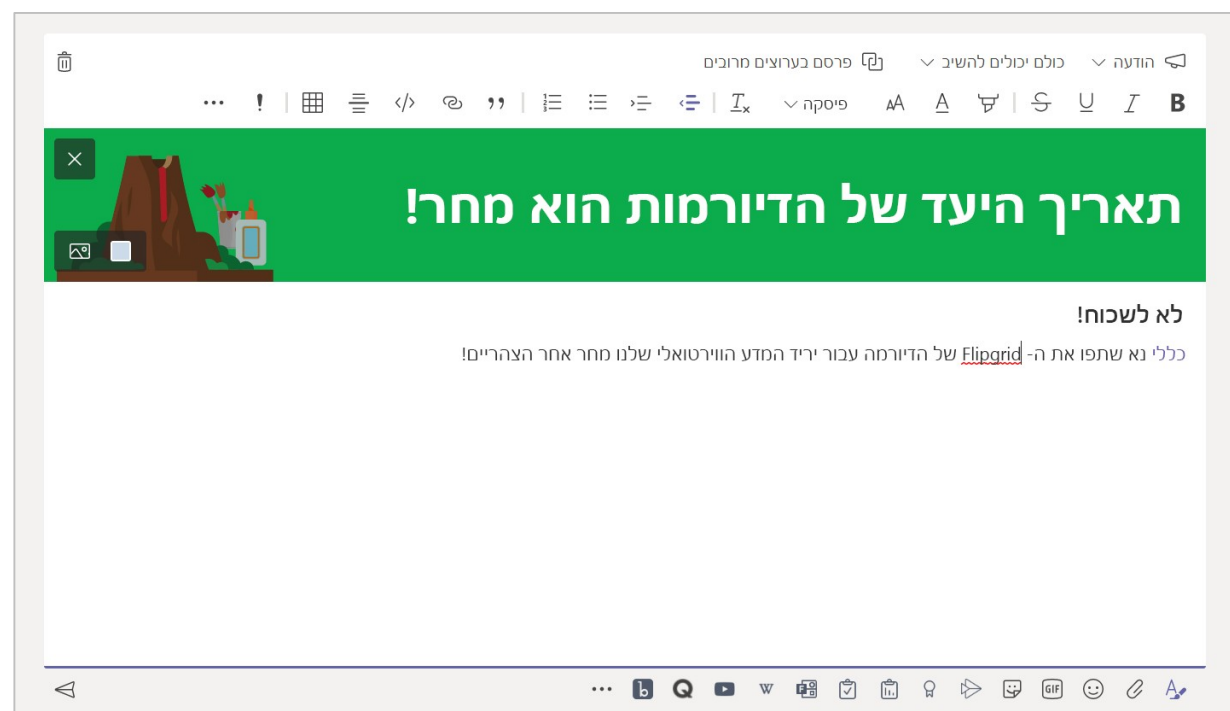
הודעה כולם יכולים להשיב פרסם בערוצים מרובים

B I U A AA פיסקה $I_x$ ” ! ...

תאריך היעד של הדיורמות הוא מחר!

לא לשכוח!

כללי נא שתפו את ה- Flipgrid של הדיורמה עבור יריד המדע הווירטואלי שלנו מחר אחר הצהריים!

GIF W ...